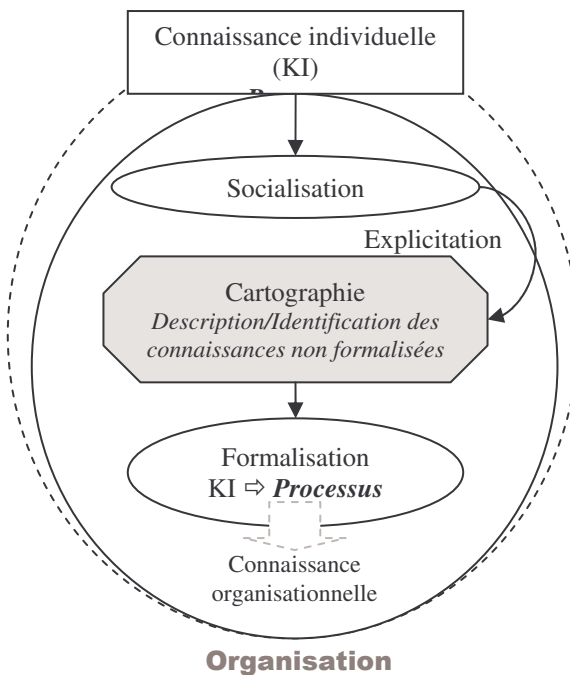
Connaissance individuelle (KI)

Socialisation

Explicitation

Cartographie
*Description/Identification des connaissances non formalisées*

Formalisation
KI ⇨ ***Processus***

Connaissance organisationnelle

Organisation